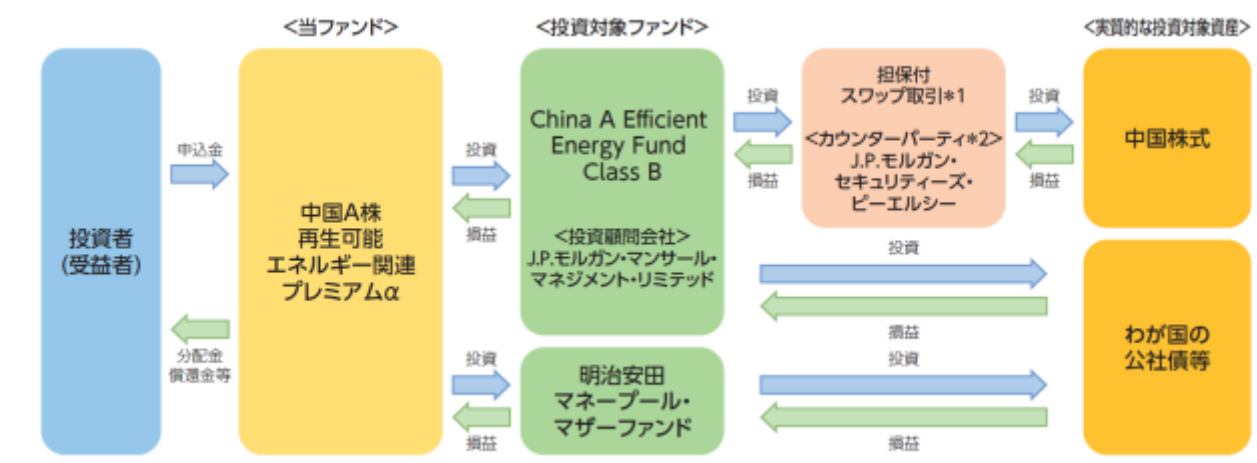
<当ファンド>

<投資対象ファンド>

<実質的な投資対象資産>

投資者
(受益者)

申込金

分配金
償還金等

中国A株
再生可能
エネルギー関連
プレミアムα

投資

損益

China A Efficient Energy Fund Class B

<投資顧問会社>
J.P.モルガン・マンサール・マネジメント・リミテッド

投資

損益

担保付
スワップ取引＊1

<カウンターパーティ＊2>
J.P.モルガン・セキュリティーズ・ピーエルシー

投資

損益

中国株式

投資

損益

投資

損益

明治安田
マネープール・
マザーファンド

投資

損益

わが国の
公社債等